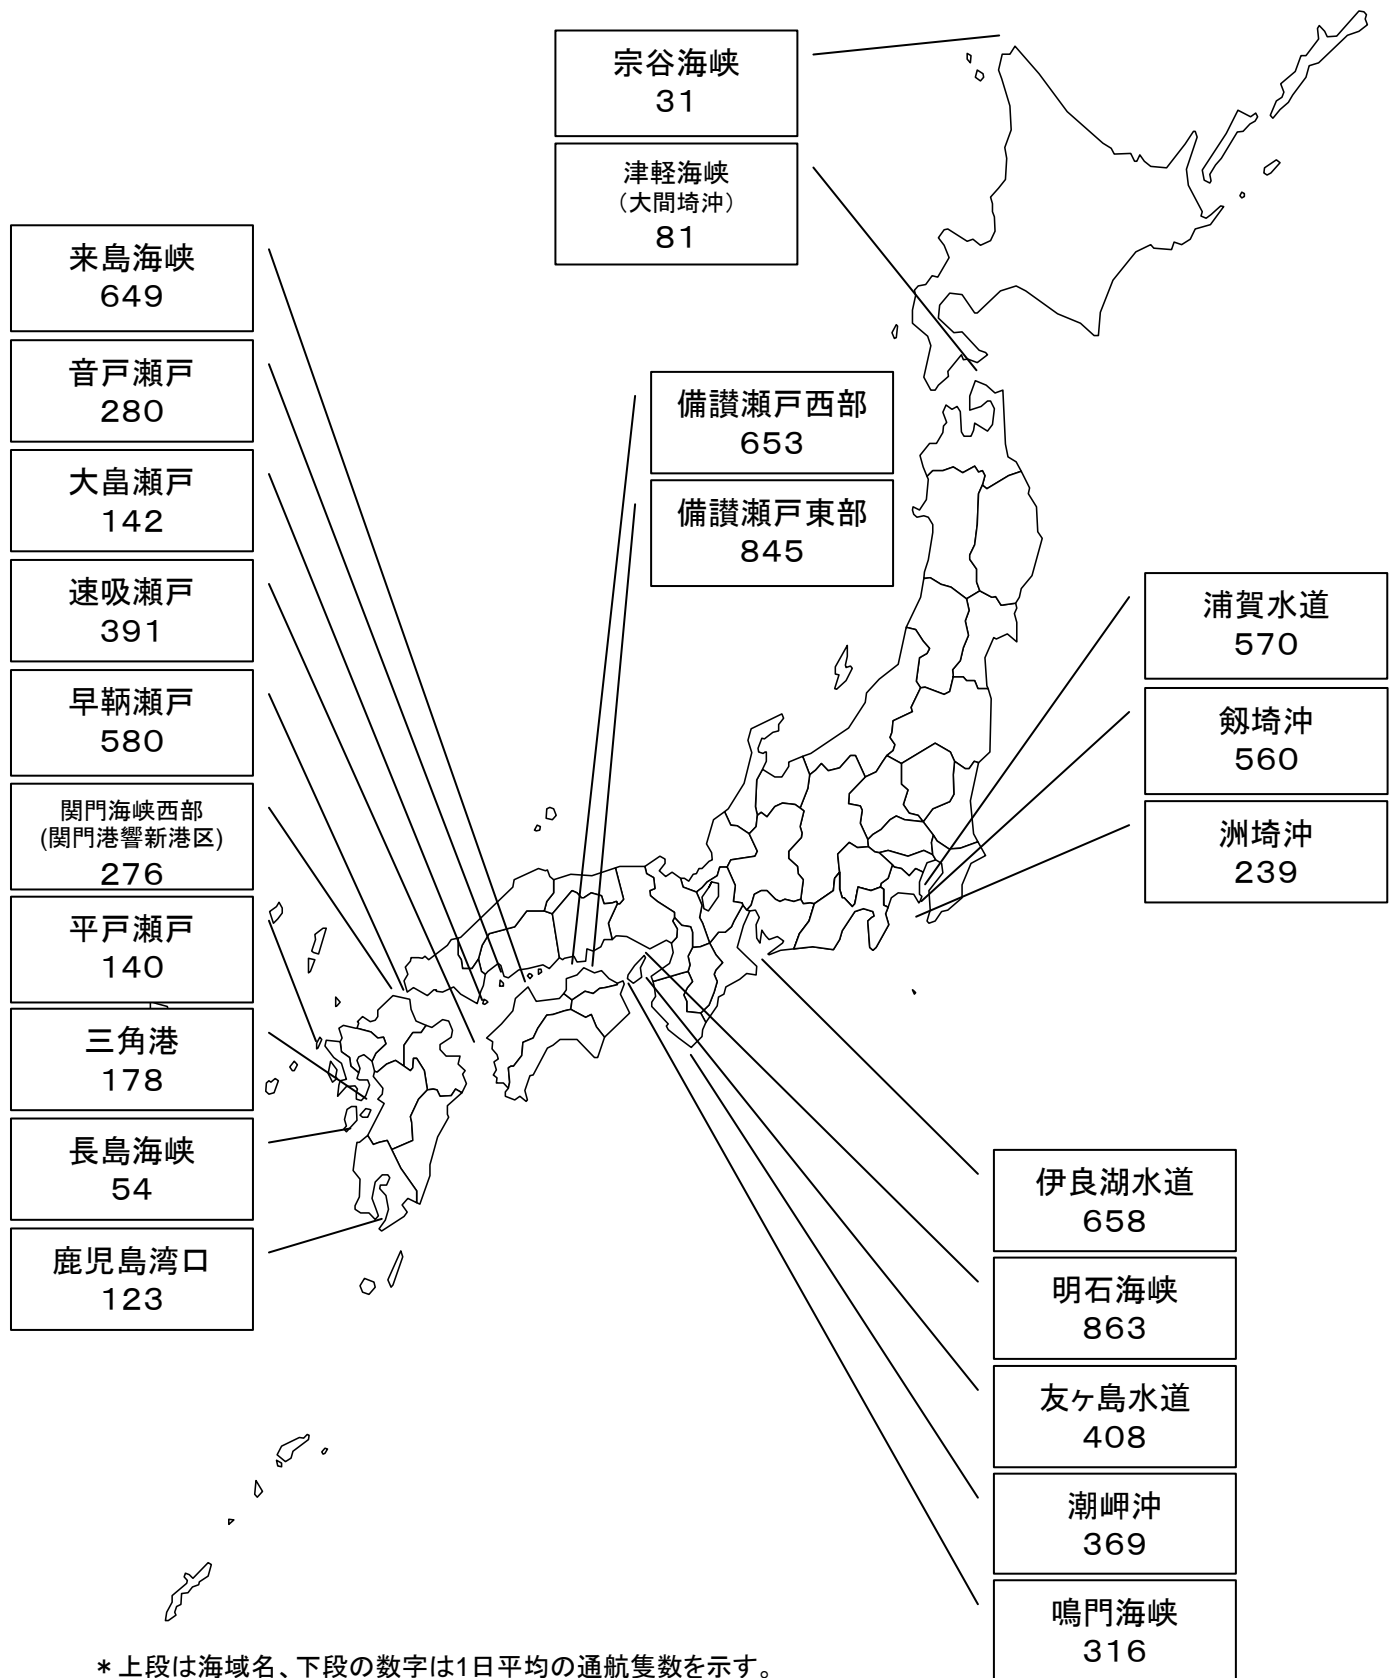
宗谷海峡
31

津軽海峡
（大間埼沖）
81

来島海峡
649

音戸瀬戸
280

大畠瀬戸
142

速吸瀬戸
391

早鞆瀬戸
580

関門海峡西部
(関門港響新港区)
276

平戸瀬戸
140

三角港
178

長島海峡
54

鹿児島湾口
123

備讃瀬戸西部
653

備讃瀬戸東部
845

浦賀水道
570

剱埼沖
560

洲埼沖
239

伊良湖水道
658

明石海峡
863

友ヶ島水道
408

潮岬沖
369

鳴門海峡
316

＊上段は海域名、下段の数字は1日平均の通航隻数を示す。